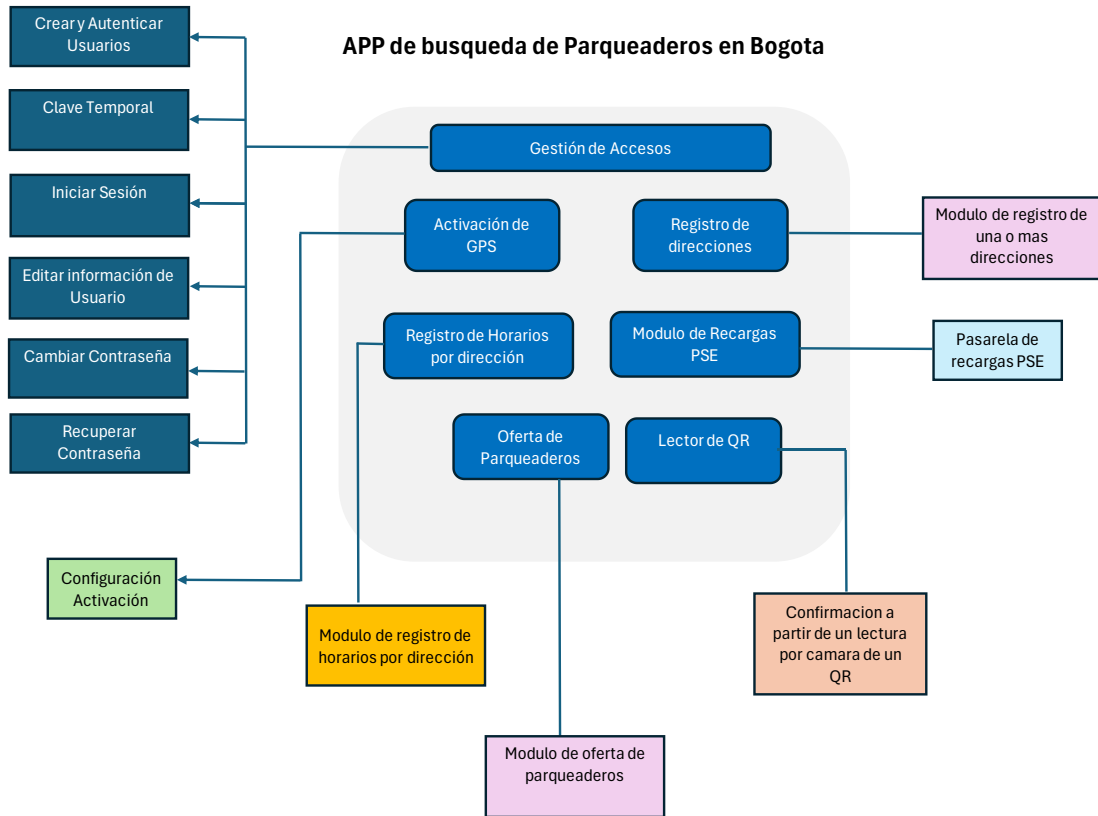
APP de busqueda de Parqueaderos en Bogota

Crear y Autenticar Usuarios

Clave Temporal

Iniciar Sesión

Editar información de Usuario

Cambiar Contraseña

Recuperar Contraseña

Gestión de Accesos

Activación de GPS

Registro de direcciones

Modulo de registro de una o mas direcciones

Registro de Horarios por dirección

Modulo de Recargas PSE

Pasarela de recargas PSE

Oferta de Parqueaderos

Lector de QR

Configuración Activación

Modulo de registro de horarios por dirección

Confirmacion a partir de un lectura por camara de un QR

Modulo de oferta de parqueaderos